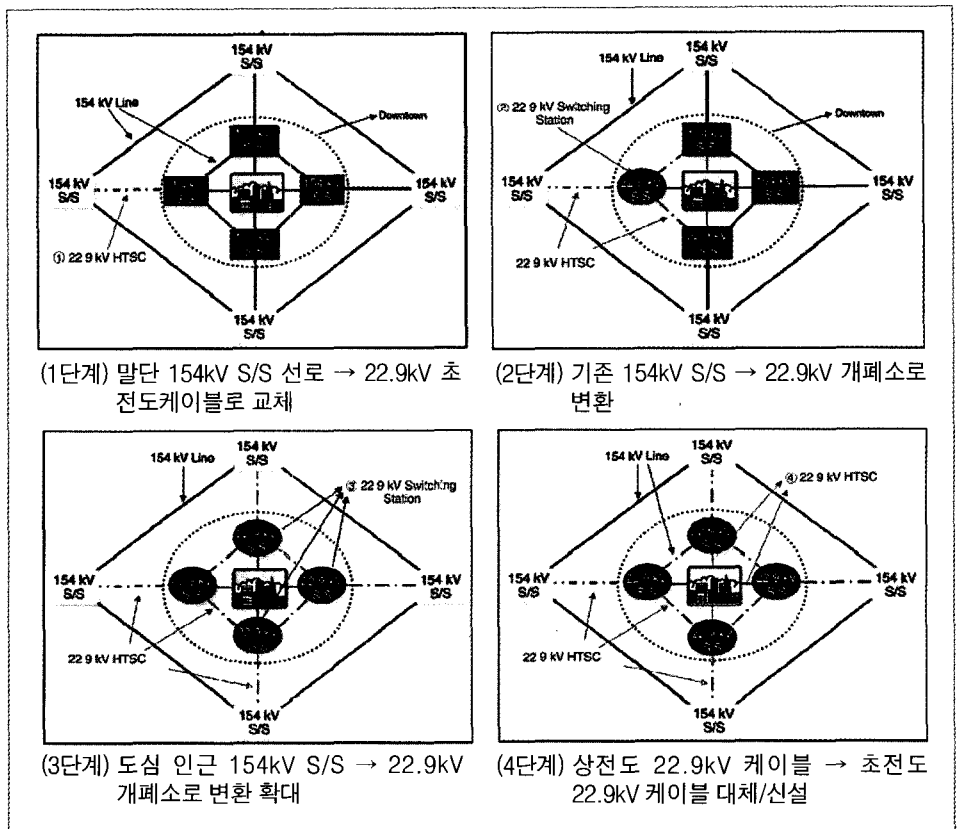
154 kV S/S

154 kV Line

Downtown

154 kV S/S

154 kV S/S

① 22.9 kV HTSC

154 kV S/S

(1단계) 말단 154kV S/S 선로 → 22.9kV 초전도케이블로 교체

154 kV Line

154 kV S/S

② 22.9 kV Switching Station

Downtown

154 kV S/S

154 kV S/S

22.9 kV HTSC

154 kV S/S

(2단계) 기존 154kV S/S → 22.9kV 개폐소로 변환

154 kV Line

154 kV S/S

③ 22.9 kV Switching Station

154 kV S/S

154 kV S/S

22.9 kV HTSC

154 kV S/S

(3단계) 도심 인근 154kV S/S → 22.9kV 개폐소로 변환 확대

154 kV Line

154 kV S/S

④ 22.9 kV HTSC

154 kV S/S

154 kV S/S

22.9 kV HTSC

154 kV S/S

(4단계) 상전도 22.9kV 케이블 → 초전도 22.9kV 케이블 대체/신설